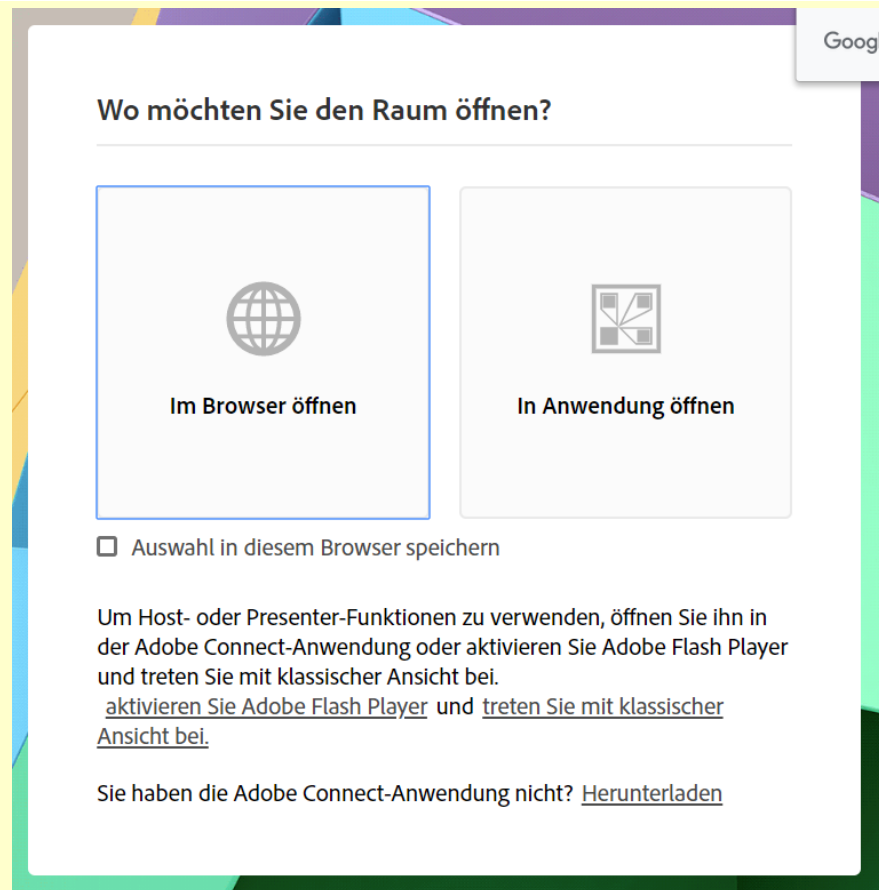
Googl

Wo möchten Sie den Raum öffnen?

Im Browser öffnen

In Anwendung öffnen

Auswahl in diesem Browser speichern

Um Host- oder Presenter-Funktionen zu verwenden, öffnen Sie ihn in der Adobe Connect-Anwendung oder aktivieren Sie Adobe Flash Player und treten Sie mit klassischer Ansicht bei.
aktivieren Sie Adobe Flash Player und treten Sie mit klassischer Ansicht bei.

Sie haben die Adobe Connect-Anwendung nicht? Herunterladen